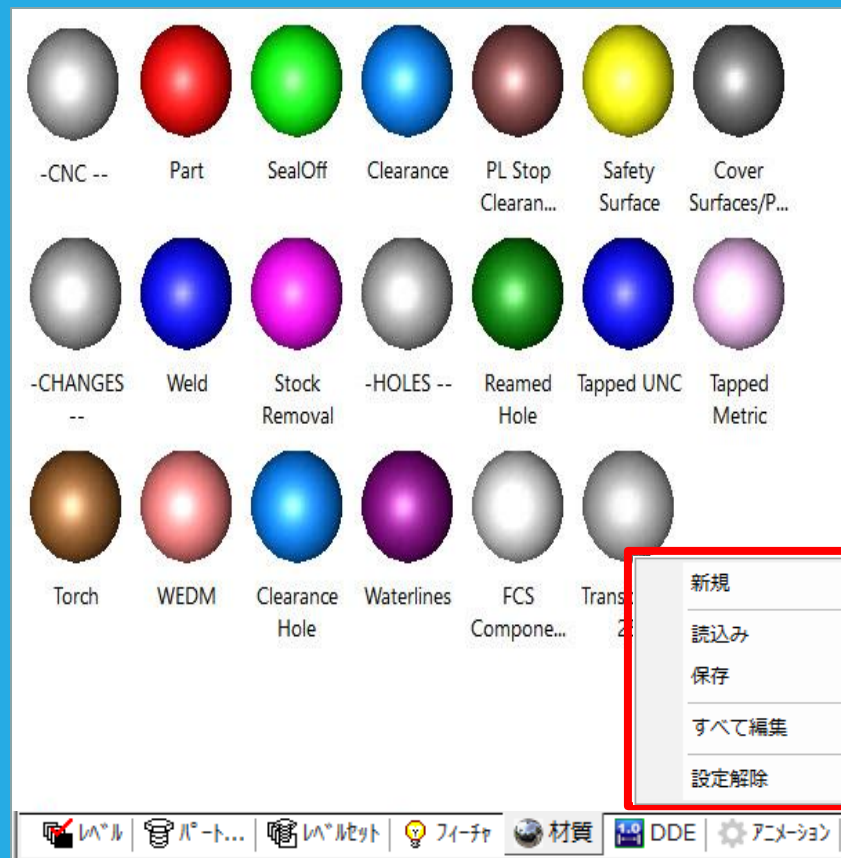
-CNC --

Part

SealOff

Clearance

PL Stop Clearan...

Safety Surface

Cover Surfaces/P...

-CHANGES --

Weld

Stock Removal

-HOLES --

Reamed Hole

Tapped UNC

Tapped Metric

Torch

WEDM

Clearance Hole

Waterlines

FCS Compone...

Trans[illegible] 2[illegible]

新規

読込み

保存

すべて編集

設定解除

レベル

パート...

レベルセット

フィーチャ

材質

DDE

アニメーション